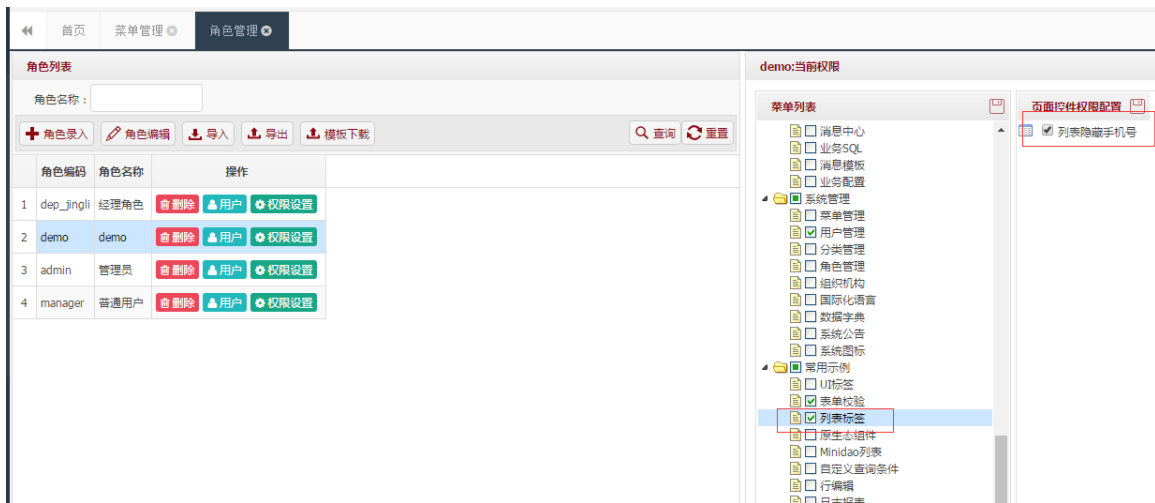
首页 菜单管理 角色管理

角色列表

角色名称：

角色录入 角色编辑 导入 导出 模板下载 查询 重置

|  | 角色编码 | 角色名称 | 操作 |
|---|---|---|---|
| 1 | dep_jingli | 经理角色 | 删除 用户 权限设置 |
| 2 | demo | demo | 删除 用户 权限设置 |
| 3 | admin | 管理员 | 删除 用户 权限设置 |
| 4 | manager | 普通用户 | 删除 用户 权限设置 |

demo:当前权限

菜单列表

消息中心
业务SQL
消息模板
业务配置
系统管理
菜单管理
用户管理
分类管理
角色管理
组织机构
国际化语言
数据字典
系统公告
系统图标
常用示例
UI标签
表单校验
列表标签
原生态组件
Minidao列表
自定义查询条件
行编辑
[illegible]

页面控件权限配置

列表隐藏手机号